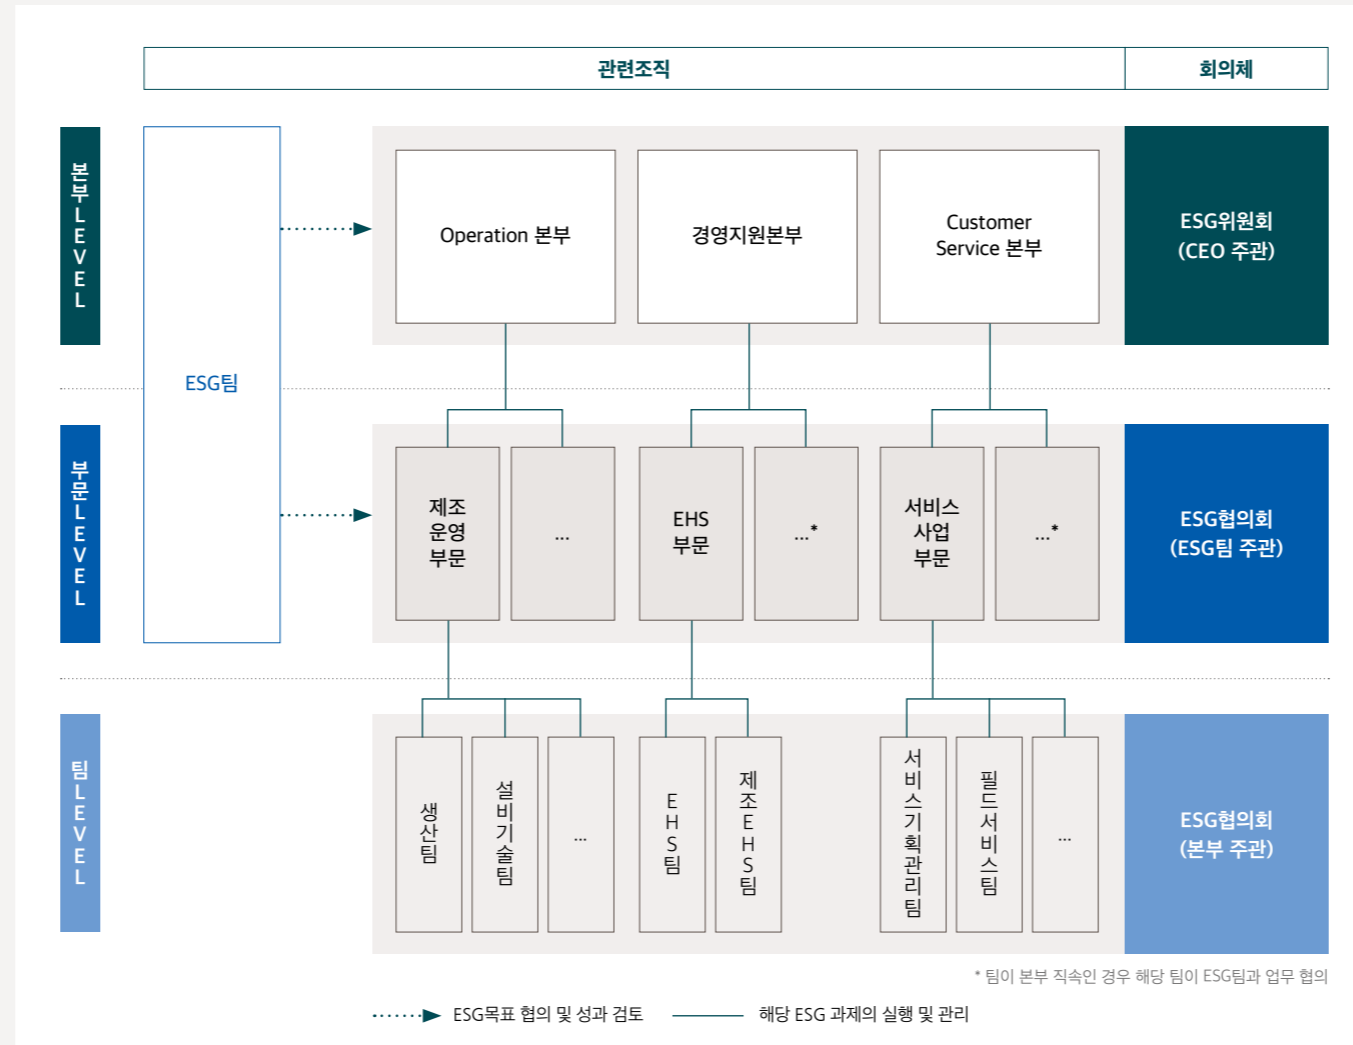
관련조직

회의체

본부 LEVEL

ESG팀

Operation 본부

경영지원본부

Customer Service 본부

ESG위원회 (CEO 주관)

부문 LEVEL

제조 운영 부문

…

EHS 부문

…*

서비스 사업 부문

…*

ESG협의회 (ESG팀 주관)

팀 LEVEL

생산팀

설비기술팀

…

EHS팀

제조EHS팀

서비스기획관리팀

필드서비스팀

…

ESG협의회 (본부 주관)

* 팀이 본부 직속인 경우 해당 팀이 ESG팀과 업무 협의

ESG목표 협의 및 성과 검토

해당 ESG 과제의 실행 및 관리